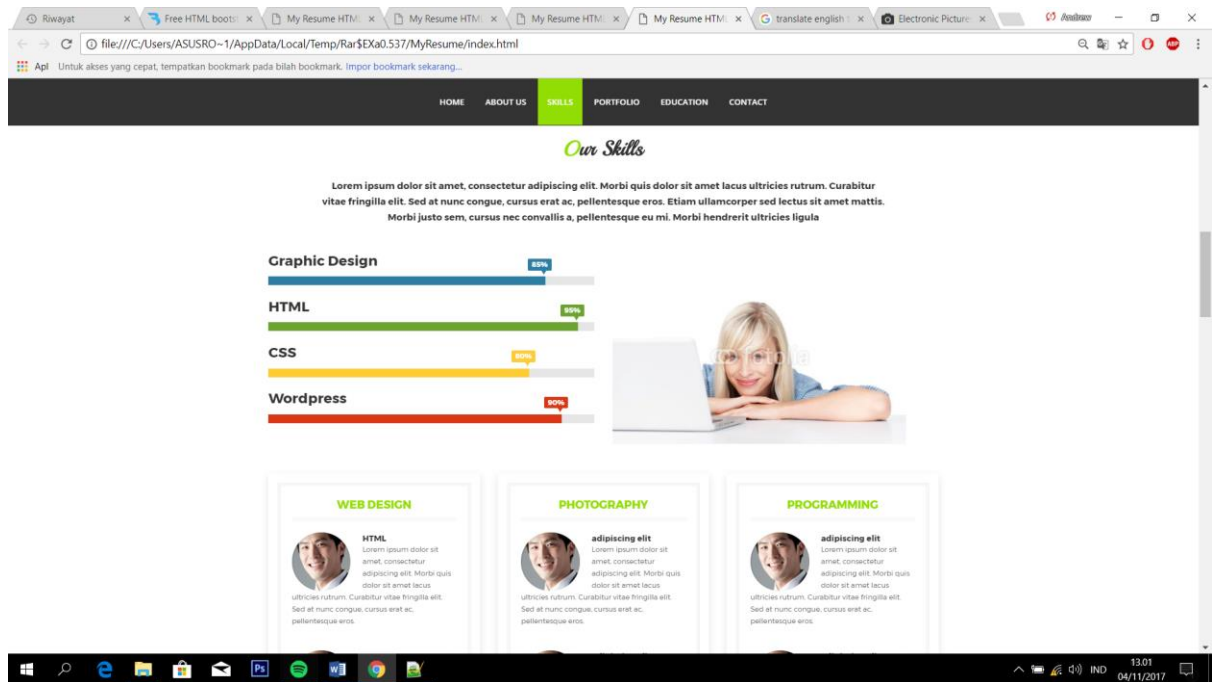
Riwayat ×
Free HTML boots ×
My Resume HTM ×
My Resume HTM ×
My Resume HTM ×
My Resume HTM ×
translate english ×
Electronic Picture ×
Andiana

file:///C:/Users/ASUSRO~1/AppData/Local/Temp/Rar$EXa0.537/MyResume/index.html

Apl Untuk akses yang cepat, tempatkan bookmark pada bilah bookmark. Impor bookmark sekarang...

HOME ABOUT US SKILLS PORTFOLIO EDUCATION CONTACT

Our Skills

Lorem ipsum dolor sit amet, consectetur adipiscing elit. Morbi quis dolor sit amet lacus ultricies rutrum. Curabitur vitae fringilla elit. Sed at nunc congue, cursus erat ac, pellentesque eros. Etiam ullamcorper sed lectus sit amet mattis. Morbi justo sem, cursus nec convallis a, pellentesque eu mi. Morbi hendrerit ultricies ligula

Graphic Design
85%
HTML
95%
CSS
80%
Wordpress
90%

WEB DESIGN
HTML
Lorem ipsum dolor sit amet, consectetur adipiscing elit. Morbi quis dolor sit amet lacus ultricies rutrum. Curabitur vitae fringilla elit. Sed at nunc congue, cursus erat ac, pellentesque eros.

PHOTOGRAPHY
adipiscing elit
Lorem ipsum dolor sit amet, consectetur adipiscing elit. Morbi quis dolor sit amet lacus ultricies rutrum. Curabitur vitae fringilla elit. Sed at nunc congue, cursus erat ac, pellentesque eros.

PROGRAMMING
adipiscing elit
Lorem ipsum dolor sit amet, consectetur adipiscing elit. Morbi quis dolor sit amet lacus ultricies rutrum. Curabitur vitae fringilla elit. Sed at nunc congue, cursus erat ac, pellentesque eros.

IND 13.01 04/11/2017